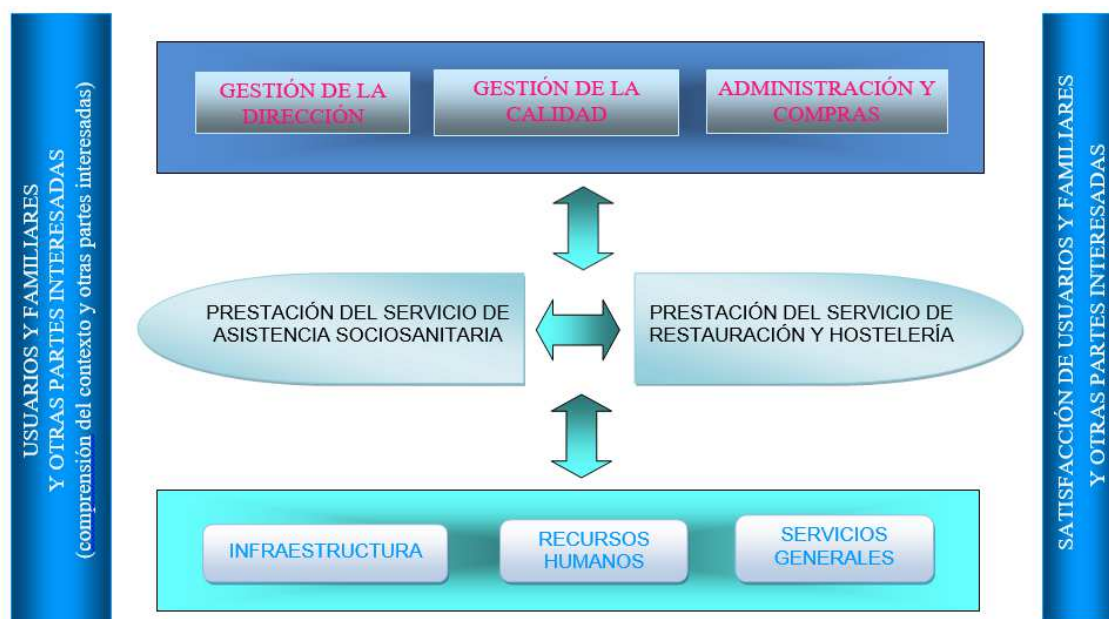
USUARIOS Y FAMILIARES Y OTRAS PARTES INTERESADAS (comprensión del contexto y otras partes interesadas)

GESTIÓN DE LA DIRECCIÓN

GESTIÓN DE LA CALIDAD

ADMINISTRACIÓN Y COMPRAS

PRESTACIÓN DEL SERVICIO DE ASISTENCIA SOCIOSANITARIA

PRESTACIÓN DEL SERVICIO DE RESTAURACIÓN Y HOSTELERÍA

INFRAESTRUCTURA

RECURSOS HUMANOS

SERVICIOS GENERALES

SATISFACCIÓN DE USUARIOS Y FAMILIARES Y OTRAS PARTES INTERESADAS